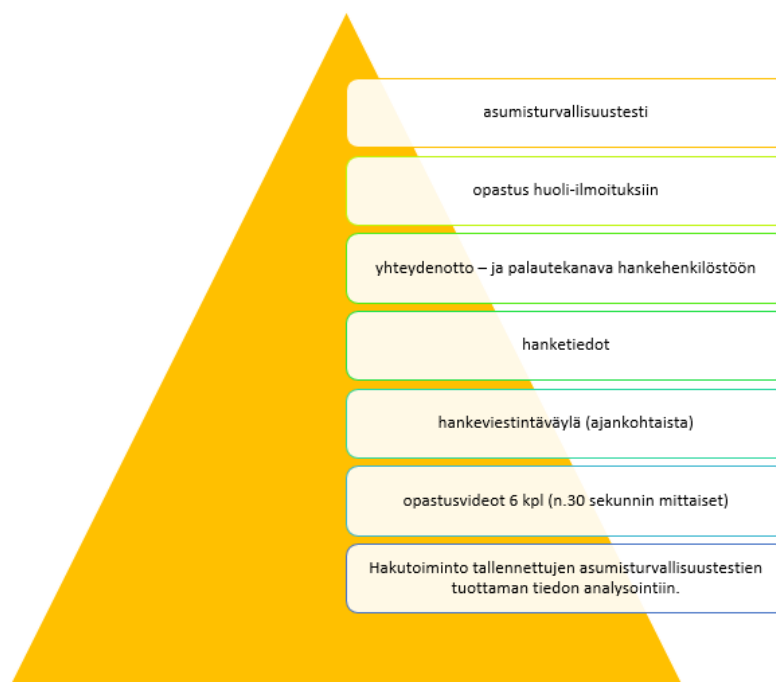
asumisturvallisuustesti

opastus huoli-ilmoituksiin

yhteydenotto – ja palautekanava hankehenkilöstöön

hanketiedot

hankeviestintäväylä (ajankohtaista)

opastusvideot 6 kpl (n.30 sekunnin mittaiset)

Hakutoiminto tallennettujen asumisturvallisuustestien tuottaman tiedon analysointiin.